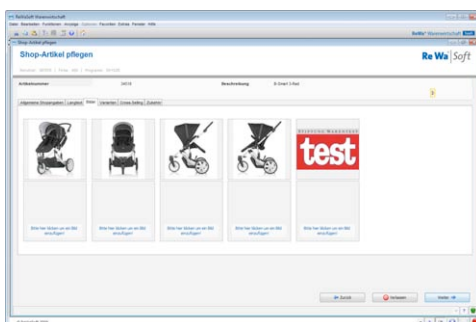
ReWaSoft Warenwirtschaft
Datei Bearbeiten Funktionen Anzeige Optionen Favoriten Extras Fenster Hilfe
ReWa® Warenwirtschaft
Shop-Artikel pflegen
Shop-Artikel pflegen
Re Wa Soft
Artikelnummer 34618 Beschreibung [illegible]
Allgemeine Shopangaben Langtext Bilder Varianten Cross Selling Zubehör
test
Bitte hier klicken um ein Bild einzufügen!
Bitte hier klicken um ein Bild einzufügen!
Bitte hier klicken um ein Bild einzufügen!
Bitte hier klicken um ein Bild einzufügen!
Bitte hier klicken um ein Bild einzufügen!
Zurück Verlassen Weiter